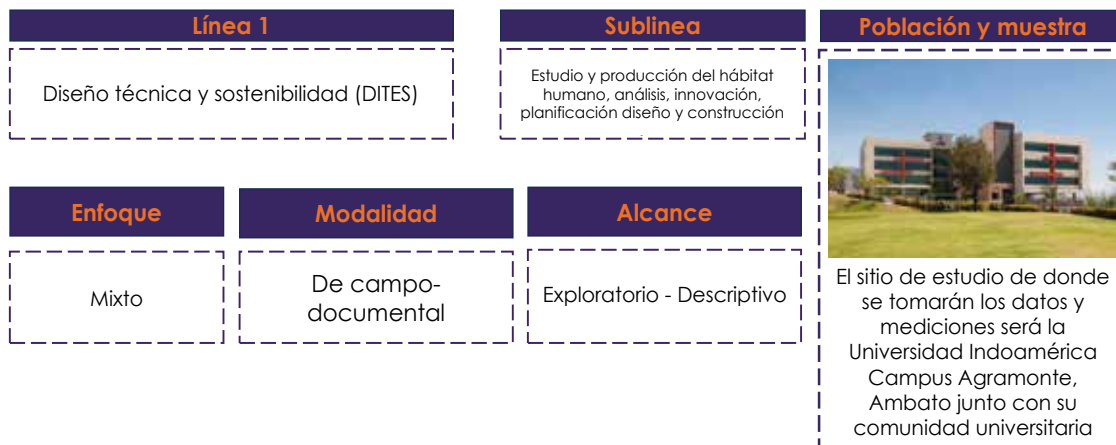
Línea 1

Diseño técnica y sostenibilidad (DITES)

Sublinea

Estudio y producción del hábitat humano, análisis, innovación, planificación diseño y construcción

Población y muestra

El sitio de estudio de donde se tomarán los datos y mediciones será la Universidad Indoamérica Campus Agramonte, Ambato junto con su comunidad universitaria

Enfoque

Mixto

Modalidad

De campo-documental

Alcance

Exploratorio - Descriptivo